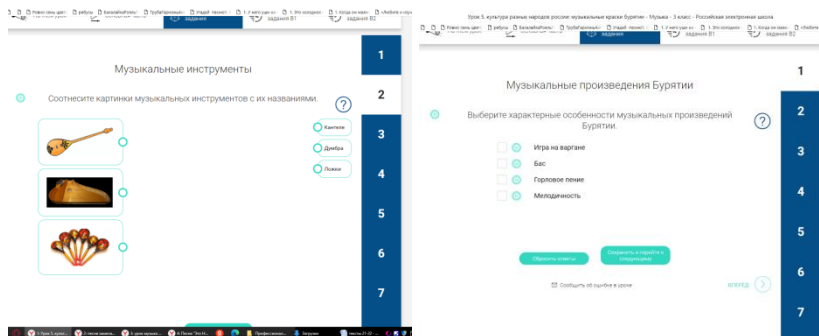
Новое окно цвет | ребусы | БалалайкаРоман | ТрубаЛирическо | stupid_лесност | 1. У кото рде ко | 1. Это исходно | 1. Когда он мере

задания | задания В2

Музыкальные инструменты

Соотнесите картинки музыкальных инструментов с их названиями.

?

Кантеле

Домбра

Ложки

1
2
3
4
5
6
7

Урок 5. культура разных народов россии: музыкальные краски Бурятии - Музыка - 3 класс - Российская электронная школа

Новое окно цвет | ребусы | БалалайкаРоман | ТрубаЛирическо | stupid_лесност | 1. У кото рде ко | 1. Это исходно | 1. Когда он мере | «Любите и зерк

задания | задания В1 | задания В2

Музыкальные произведения Бурятии

Выберите характерные особенности музыкальных произведений Бурятии.

?

Игра на варгане

Бас

Горловое пение

Мелодичность

Сбросить ответы

Сохранить и перейти к следующему

Сообщить об ошибке в уроке

ВПЕРЕД

1
2
3
4
5
6
7